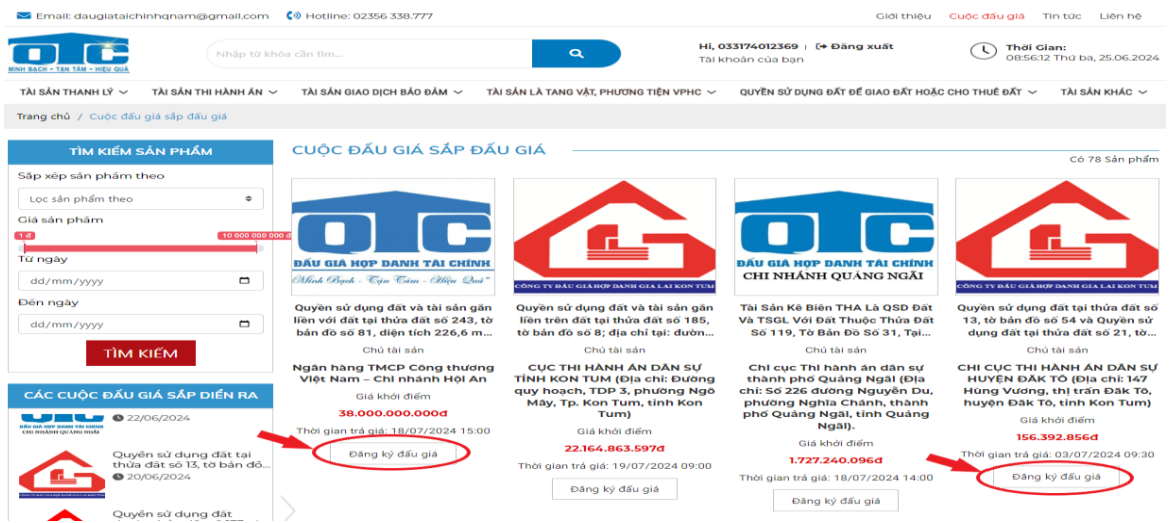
Email: daugiataichinhqnam@gmail.com Hotline: 02356 338.777

Giới thiệu Cuộc đấu giá Tin tức Liên hệ

OTC
MINH BẠCH • TẬN TÂM • HIỆU QUẢ

Nhập từ khóa cần tìm...

Hi, 033174012369 Đăng xuất
Tài khoản của bạn

Thời Gian:
08:56:12 Thứ ba, 25.06.2024

TÀI SẢN THANH LÝ TÀI SẢN THI HÀNH ÁN TÀI SẢN GIAO DỊCH BẢO ĐẢM TÀI SẢN LÀ TANG VẬT, PHƯƠNG TIỆN VPHC QUYỀN SỬ DỤNG ĐẤT ĐỂ GIAO ĐẤT HOẶC CHO THUÊ ĐẤT TÀI SẢN KHÁC

Trang chủ / Cuộc đấu giá sắp đấu giá

TÌM KIẾM SẢN PHẨM

Sắp xếp sản phẩm theo

Lọc sản phẩm theo

Giá sản phẩm

1 đ 10 000 000 000 đ

Từ ngày

dd/mm/yyyy

Đến ngày

dd/mm/yyyy

TÌM KIẾM

CÁC CUỘC ĐẤU GIÁ SẮP DIỄN RA

22/06/2024

Quyền sử dụng đất tại thửa đất số 13, tờ bản đồ...

20/06/2024

Quyền sử dụng đất

CUỘC ĐẤU GIÁ SẮP ĐẤU GIÁ

Có 78 Sản phẩm

OTC
ĐẤU GIÁ HỢP DANH TÀI CHÍNH
Minh Bạch - Tận Tâm - Hiệu Quả

Quyền sử dụng đất và tài sản gắn liền với đất tại thửa đất số 243, tờ bản đồ số 81, diện tích 226,6 m...

Chủ tài sản

Ngân hàng TMCP Công thương Việt Nam – Chi nhánh Hội An

Giá khởi điểm

38.000.000.000đ

Thời gian trả giá: 18/07/2024 15:00

Đăng ký đấu giá

CÔNG TY ĐẤU GIÁ HỢP DANH GIA LAI KON TUM

Quyền sử dụng đất và tài sản gắn liền trên đất tại thửa đất số 185, tờ bản đồ số 8; địa chỉ tại: đường...

Chủ tài sản

CỤC THI HÀNH ÁN DÂN SỰ TỈNH KON TUM (Địa chỉ: Đường quy hoạch, TDP 3, phường Ngô Mây, Tp. Kon Tum, tỉnh Kon Tum)

Giá khởi điểm

22.164.863.597đ

Thời gian trả giá: 19/07/2024 09:00

Đăng ký đấu giá

OTC
ĐẤU GIÁ HỢP DANH TÀI CHÍNH
CHI NHÁNH QUẢNG NGÃI

Tài Sản Kê Biên THA Là QSD Đất Và TSGL Với Đất Thuộc Thửa Đất Số 119, Tờ Bản Đồ Số 31, Tại...

Chủ tài sản

Chi cục Thi hành án dân sự thành phố Quảng Ngãi (Địa chỉ: Số 226 đường Nguyễn Du, phường Nghĩa Chánh, thành phố Quảng Ngãi, tỉnh Quảng Ngãi).

Giá khởi điểm

1.727.240.096đ

Thời gian trả giá: 18/07/2024 14:00

Đăng ký đấu giá

CÔNG TY ĐẤU GIÁ HỢP DANH GIA LAI KON TUM

Quyền sử dụng đất tại thửa đất số 13, tờ bản đồ số 54 và Quyền sử dụng đất tại thửa đất số 21, tờ...

Chủ tài sản

CHI CỤC THI HÀNH ÁN DÂN SỰ HUYỆN ĐĂK TÔ (Địa chỉ: 147 Hùng Vương, thị trấn Đăk Tô, huyện Đăk Tô, tỉnh Kon Tum)

Giá khởi điểm

156.392.856đ

Thời gian trả giá: 03/07/2024 09:30

Đăng ký đấu giá